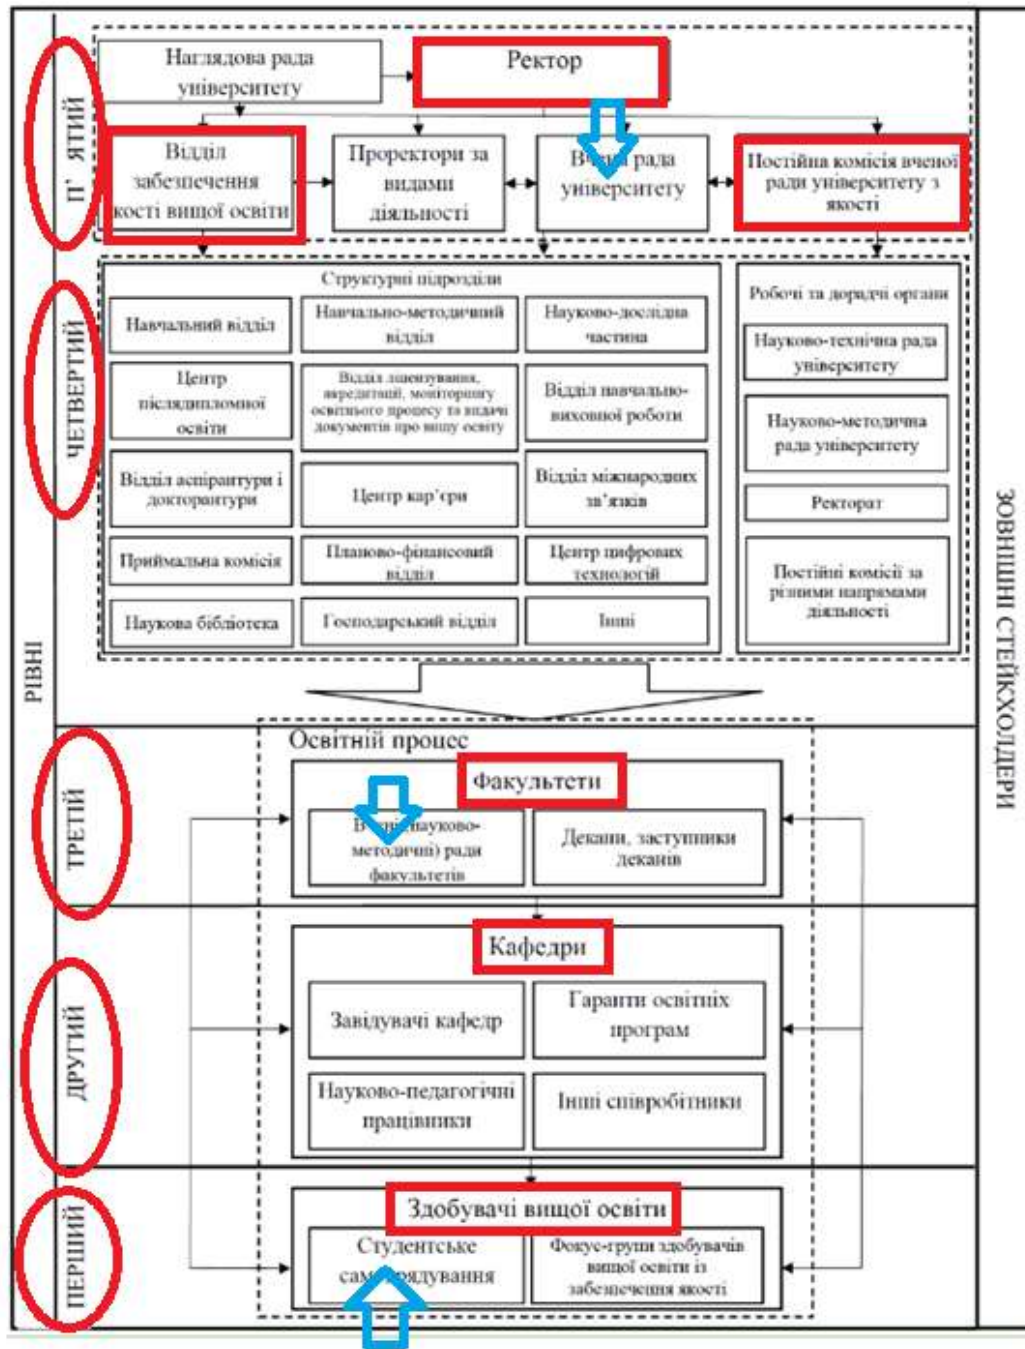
П' ЯТИЙ

Наглядова рада університету

Ректор

Відділ забезпечення якості вищої освіти

Проректори за видами діяльності

Вчена рада університету

Постійна комісія вченої ради університету з якості

ЧЕТВЕРТИЙ

Структурні підрозділи

Навчальний відділ

Навчально-методичний відділ

Науково-дослідна частина

Центр післядипломної освіти

Відділ ліцензування, акредитацій, моніторингу освітнього процесу та видачі документів про вищу освіту

Відділ навчально-виховної роботи

Відділ аспірантури і докторантури

Центр кар'єри

Відділ міжнародних зв'язків

Приймальна комісія

Планово-фінансовий відділ

Центр цифрових технологій

Наукова бібліотека

Господарський відділ

Інші

Робочі та дорадчі органи

Науково-технічна рада університету

Науково-методична рада університету

Ректорат

Постійні комісії за різними напрямами діяльності

РІВНІ

ЗОВНІШНІ СТЕЙКХОЛДЕРИ

Освітній процес

ТРЕТІЙ

Факультети

Вчені (науково-методичні) ради факультетів

Декани, заступники деканів

ДРУГИЙ

Кафедри

Завідувачі кафедр

Гаранти освітніх програм

Науково-педагогічні працівники

Інші співробітники

ПЕРШИЙ

Здобувачі вищої освіти

Студентське самоврядування

Фокус-групи здобувачів вищої освіти із забезпечення якості